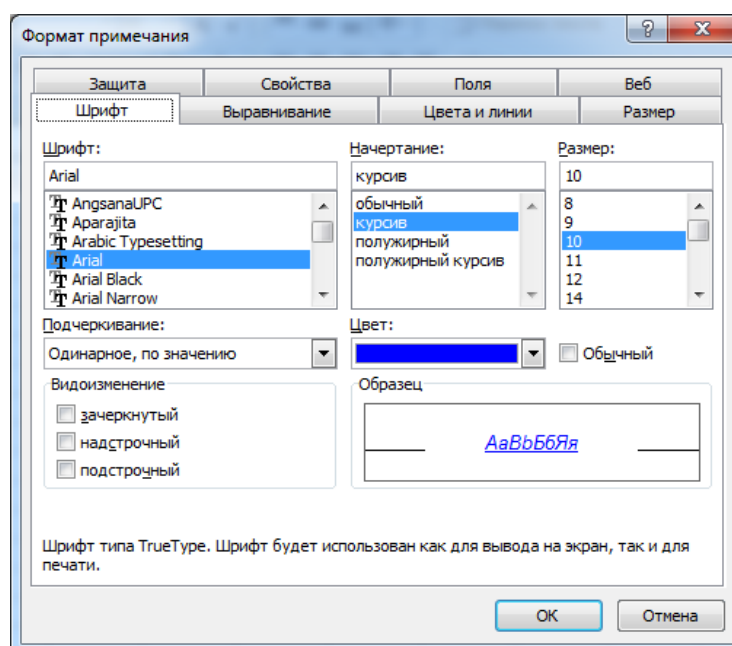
Формат примечания

?

X

Защита | Свойства | Поля | Веб
Шрифт | Выравнивание | Цвета и линии | Размер

Шрифт:
Arial
AngsanaUPC
Aparajita
Arabic Typesetting
Arial
Arial Black
Arial Narrow

Начертание:
курсив
обычный
курсив
полужирный
полужирный курсив

Размер:
10
8
9
10
11
12
14

Подчеркивание:
Одинарное, по значению

Цвет:

Обычный

Видоизменение
зачеркнутый
надстрочный
подстрочный

Образец
AaBbБбЯя

Шрифт типа TrueType. Шрифт будет использован как для вывода на экран, так и для печати.

OK

Отмена